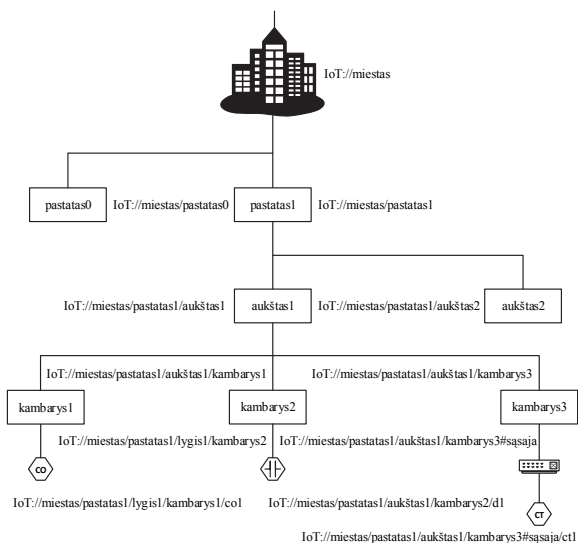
IoT://miestas

pastatas0

IoT://miestas/pastatas0

pastatas1

IoT://miestas/pastatas1

IoT://miestas/pastatas1/aukštas1

aukštas1

IoT://miestas/pastatas1/aukštas2

aukštas2

IoT://miestas/pastatas1/aukštas1/kambarys1

IoT://miestas/pastatas1/aukštas1/kambarys3

kambarys1

kambarys2

kambarys3

IoT://miestas/pastatas1/lygis1/kambarys2

IoT://miestas/pastatas1/aukštas1/kambarys3#sąsaja

CO

CT

IoT://miestas/pastatas1/lygis1/kambarys1/co1

IoT://miestas/pastatas1/aukštas1/kambarys2/d1

IoT://miestas/pastatas1/aukštas1/kambarys3#sąsaja/ct1